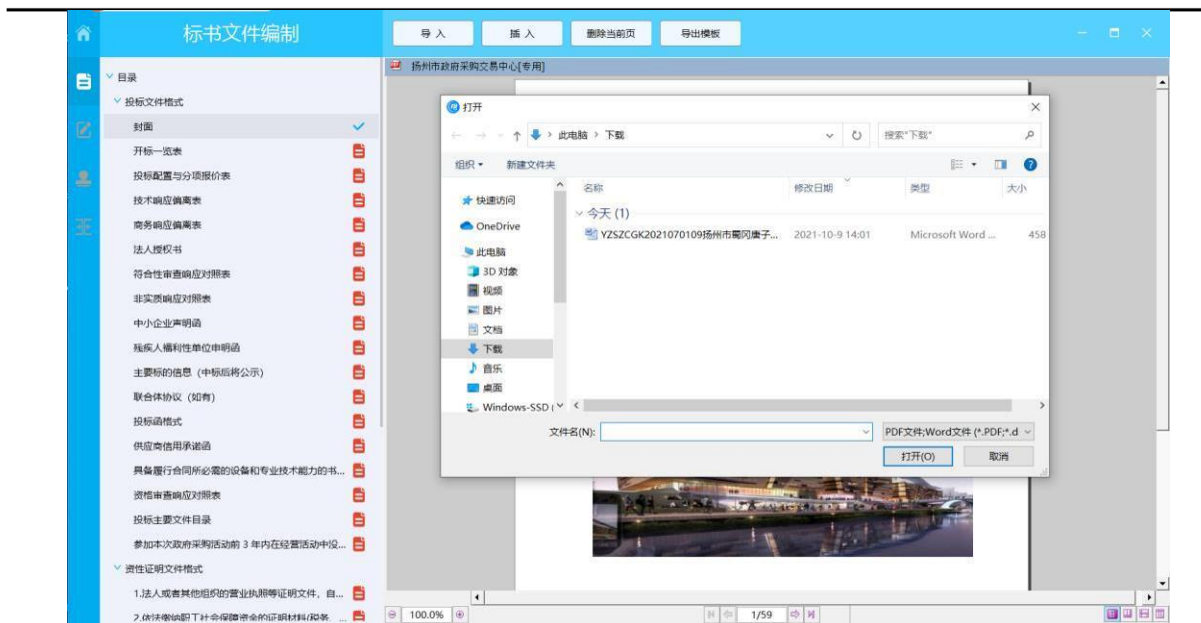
标书文件编制

导入 插入 删除当前页 导出模板

目录
投标文件格式
封面
开标一览表
投标配置与分项报价表
技术响应偏离表
商务响应偏离表
法人授权书
符合性审查响应对照表
非实质响应对照表
中小企业声明函
残疾人福利性单位申明函
主要标的信息（中标后将公示）
联合体协议（如有）
投标函格式
供应商信用承诺函
具备履行合同所必需的设备和专业技术能力的书...
资格审查响应对照表
投标主要文件目录
参加本次政府采购活动前 3 年内在经营活动中没...
资性证明文件格式
1.法人或者其他组织的营业执照等证明文件，自...
2.依法缴纳职工社会保障资金的证明材料(税务...

扬州市政府采购交易中心[专用]

打开
此电脑 › 下载
搜索"下载"
组织 新建文件夹
快速访问
OneDrive
此电脑
3D 对象
视频
图片
文档
下载
音乐
桌面
Windows-SSD (
名称 修改日期 类型 大小
今天 (1)
YZSZCGK2021070109扬州市蜀冈唐子... 2021-10-9 14:01 Microsoft Word ... 458
文件名(N):
PDF文件;Word文件 (*.PDF;*.d
打开(O) 取消

100.0%
1/59